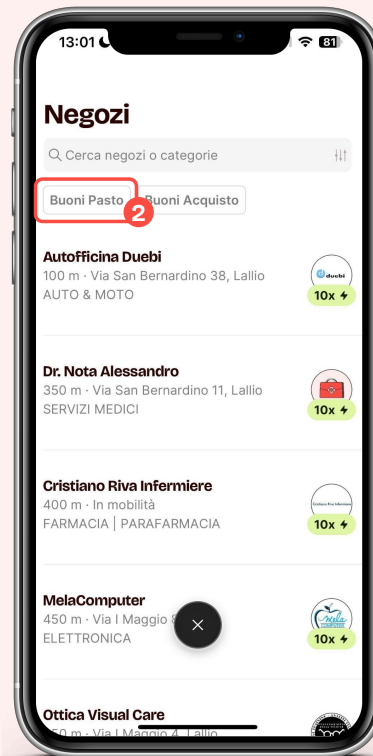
13:01

81

Negozi

Cerca negozi o categorie

Buoni Pasto

2

Buoni Acquisto

Autofficina Duebi
100 m · Via San Bernardino 38, Lallio
AUTO & MOTO

duebi

10x

Dr. Nota Alessandro
350 m · Via San Bernardino 11, Lallio
SERVIZI MEDICI

10x

Cristiano Riva Infermiere
400 m · In mobilità
FARMACIA | PARAFARMACIA

Cristiano Riva Infermiere

10x

MelaComputer
450 m · Via I Maggio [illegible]
ELETTRONICA

10x

Ottica Visual Care
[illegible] · Via I Maggio 4, Lallio